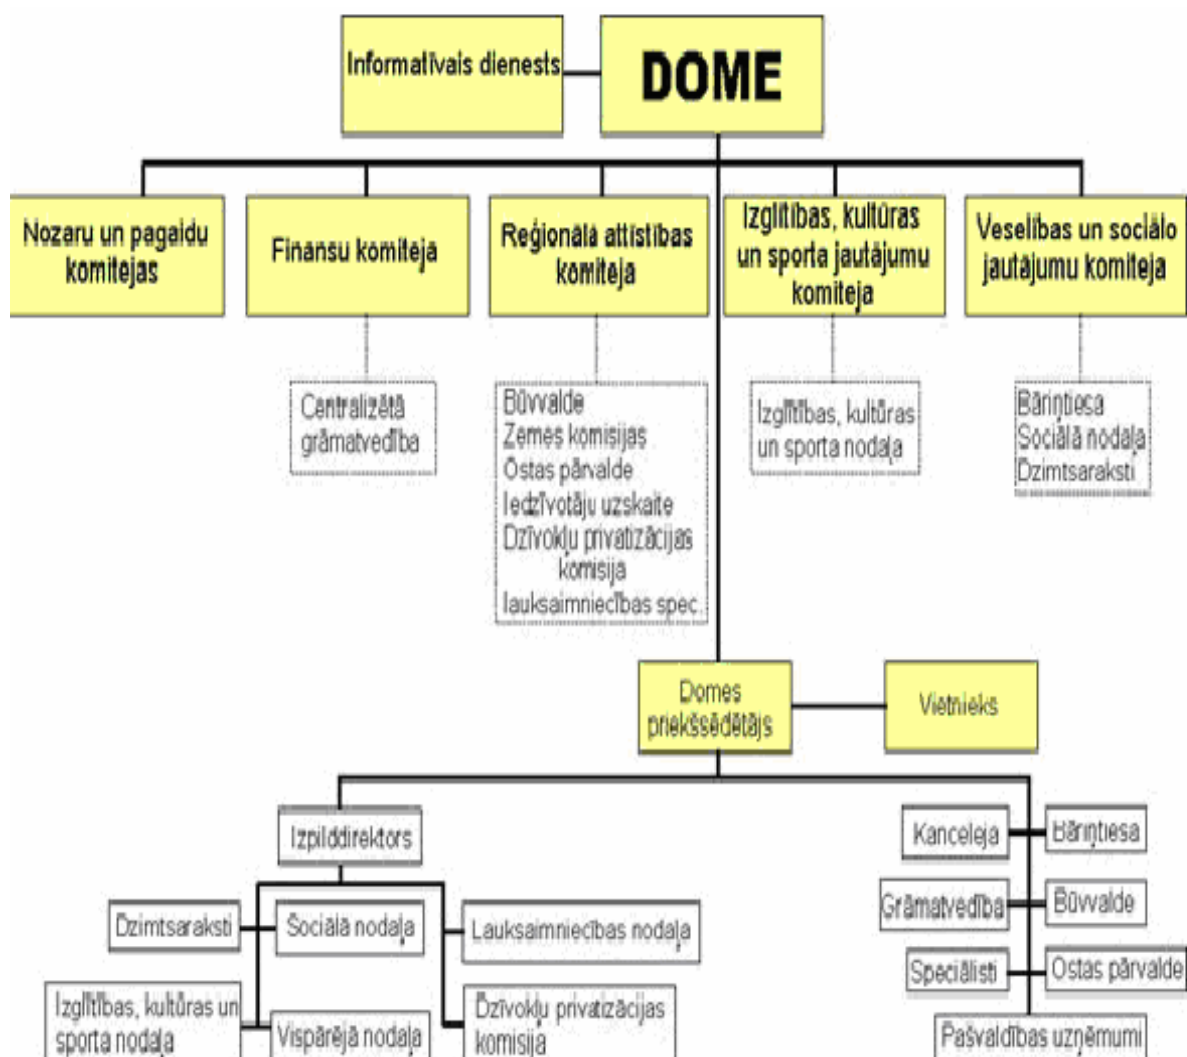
Informatīvais dienests

DOME

Nozaru un pagaidu komitejas

Finanšu komiteja

Reģionālā attīstības komiteja

Izglītības, kultūras un sporta jautājumu komiteja

Veselības un sociālo jautājumu komiteja

Centralizētā grāmatvedība

Būvvalde
Zemes komisijas
Ostas pārvalde
Iedzīvotāju uzskaite
Dzīvokļu privatizācijas komisija
lauksaimniecības spec.

Izglītības, kultūras un sporta nodaļa

Bāriņtiesa
Sociālā nodaļa
Dzimtsaraksti

Domes priekšsēdētājs

Vietnieks

Izpilddirektors

Dzimtsaraksti

Sociālā nodaļa

Lauksaimniecības nodaļa

Izglītības, kultūras un sporta nodaļa

Vispārējā nodaļa

Dzīvokļu privatizācijas komisija

Kanceleja

Bāriņtiesa

Grāmatvedība

Būvvalde

Speciālisti

Ostas pārvalde

Pašvaldības uzņēmumi